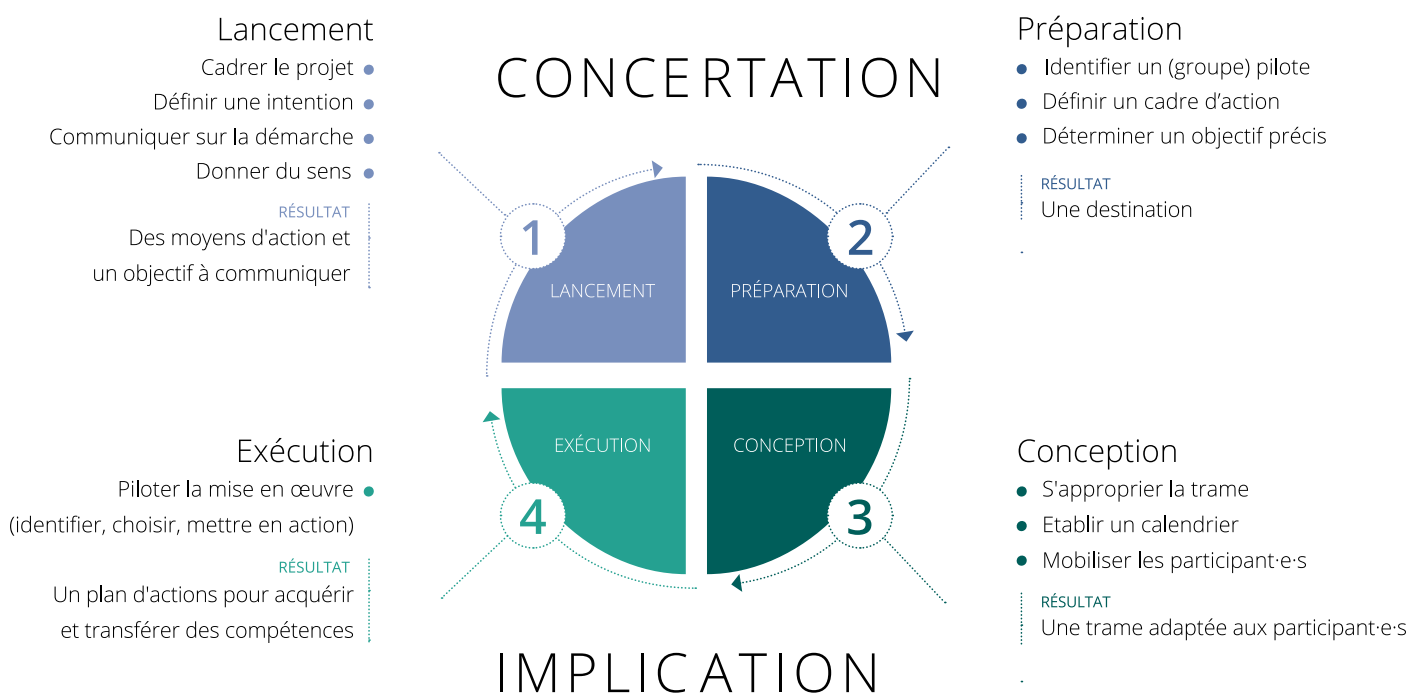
Lancement
Cadrer le projet
Définir une intention
Communiquer sur la démarche
Donner du sens

RÉSULTAT
Des moyens d'action et un objectif à communiquer

CONCERTATION

Préparation
Identifier un (groupe) pilote
Définir un cadre d'action
Déterminer un objectif précis

RÉSULTAT
Une destination

1
LANCEMENT
2
PRÉPARATION
EXÉCUTION
4
CONCEPTION
3

Exécution
Piloter la mise en œuvre (identifier, choisir, mettre en action)

RÉSULTAT
Un plan d'actions pour acquérir et transférer des compétences

Conception
S'approprier la trame
Etablir un calendrier
Mobiliser les participant·e·s

RÉSULTAT
Une trame adaptée aux participant·e·s

IMPLICATION